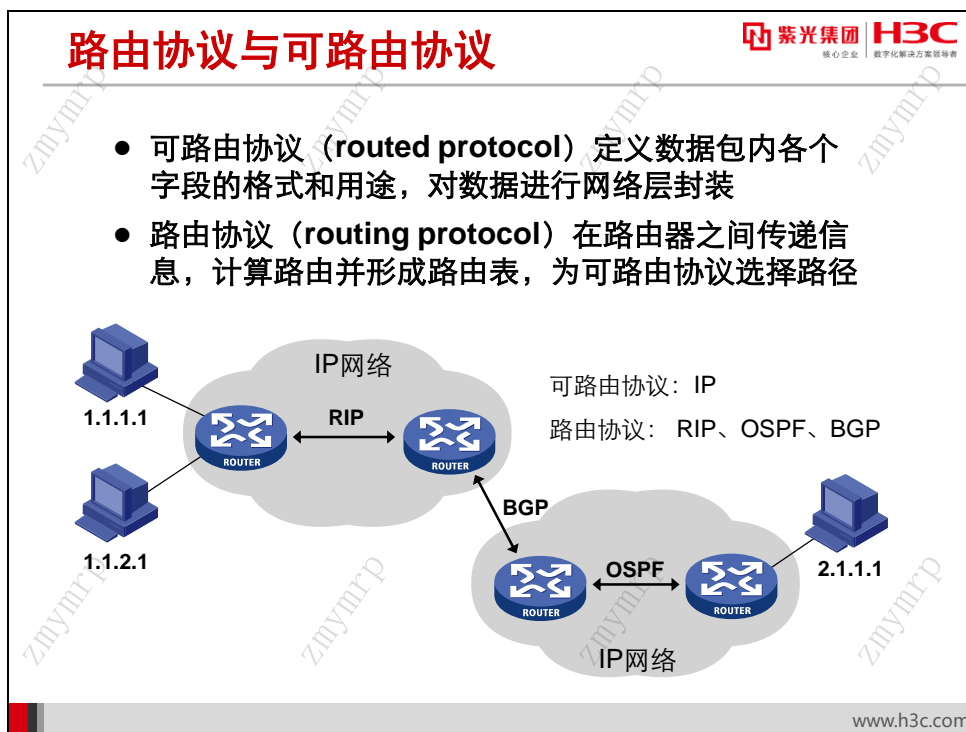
路由协议与可路由协议

紫光集团 核心企业 | H3C 数字化解决方案领导者

● 可路由协议（routed protocol）定义数据包内各个字段的格式和用途，对数据进行网络层封装

● 路由协议（routing protocol）在路由器之间传递信息，计算路由并形成路由表，为可路由协议选择路径

IP网络

1.1.1.1

RIP

ROUTER

ROUTER

可路由协议：IP

路由协议： RIP、OSPF、BGP

BGP

1.1.2.1

OSPF

ROUTER

ROUTER

2.1.1.1

IP网络

zmymrp

www.h3c.com